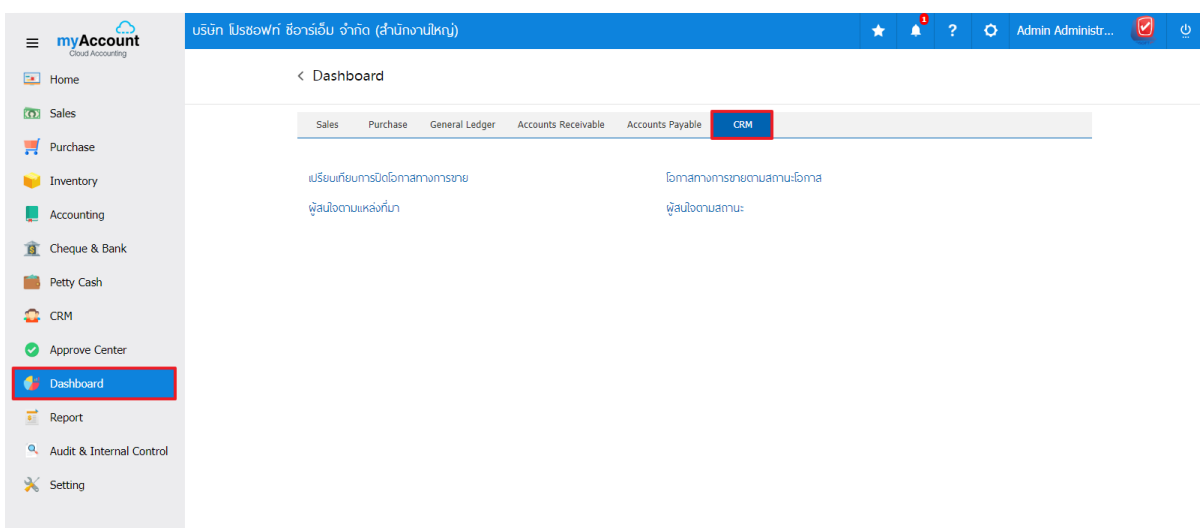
myAccount
Cloud Accounting

บริษัท โปรซอฟท์ ซีอาร์เอ็ม จำกัด (สำนักงานใหญ่)

1
?
Admin Administr...

Home
Sales
Purchase
Inventory
Accounting
Cheque & Bank
Petty Cash
CRM
Approve Center
Dashboard
Report
Audit & Internal Control
Setting

< Dashboard

Sales
Purchase
General Ledger
Accounts Receivable
Accounts Payable
CRM

เปรียบเทียบการปิดโอกาสทางการขาย
โอกาสทางการขายตามสถานะโอกาส
ผู้สนใจตามแหล่งที่มา
ผู้สนใจตามสถานะ